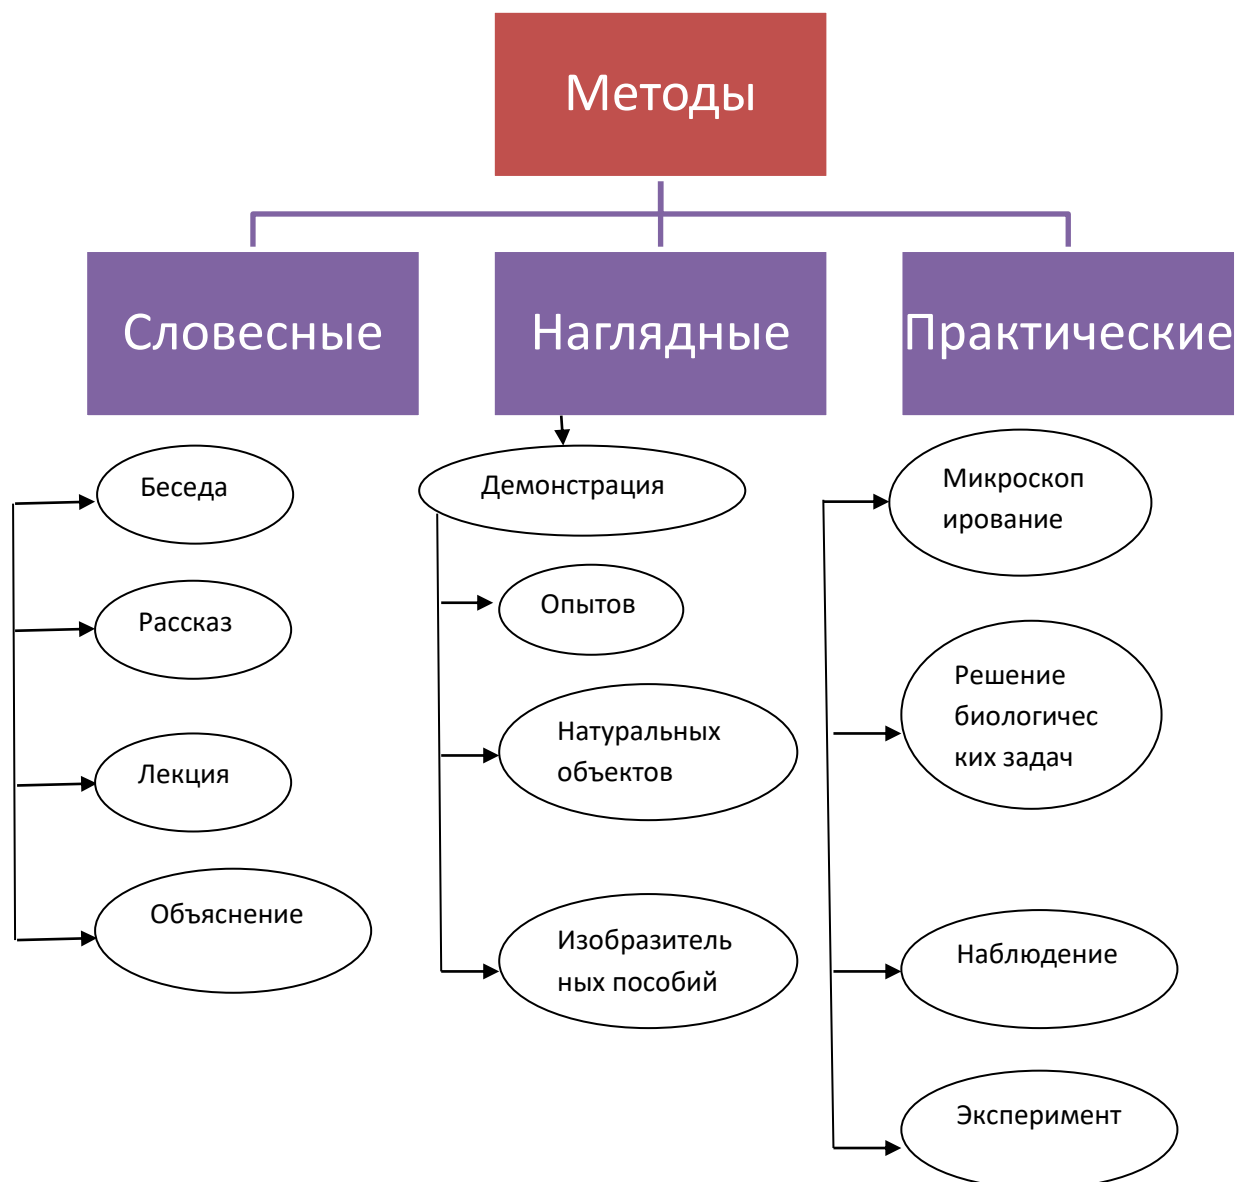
Методы

Словесные

Наглядные

Практические

Беседа

Рассказ

Лекция

Объяснение

Демонстрация

Опытов

Натуральных объектов

Изобразитель ных пособий

Микроскоп ирование

Решение биологичес ких задач

Наблюдение

Эксперимент